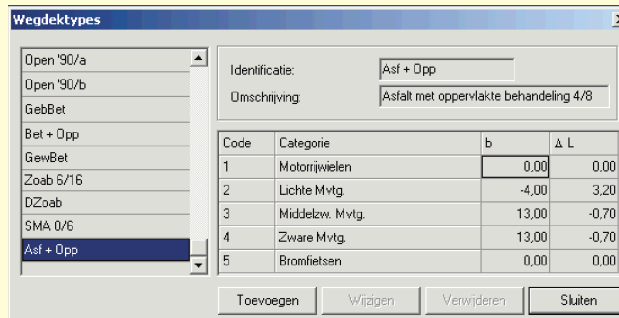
Wegdektypes

Open '90/a
Open '90/b
GebBet
Bet + Opp
GewBet
Zoab 6/16
DZoab
SMA 0/6
Asf + Opp

Identificatie: Asf + Opp
Omschrijving: Asfalt met oppervlakte behandeling 4/8

| Code | Categorie | b | Δ L |
|---|---|---|---|
| 1 | Motorrijwielen | 0,00 | 0,00 |
| 2 | Lichte Mvtg. | -4,00 | 3,20 |
| 3 | Middelzw. Mvtg. | 13,00 | -0,70 |
| 4 | Zware Mvtg. | 13,00 | -0,70 |
| 5 | Bromfietsen | 0,00 | 0,00 |

Toevoegen Wijzigen Verwijderen Sluiten